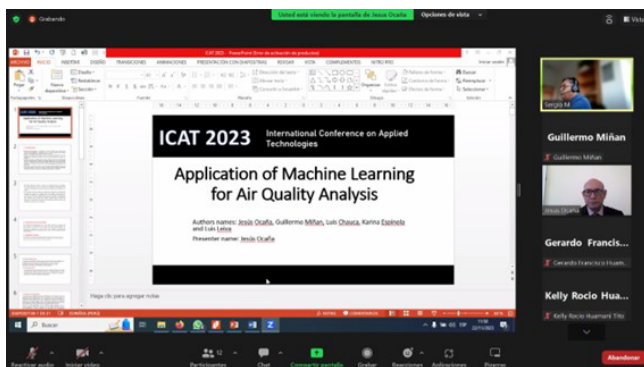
Grabando

Usted está viendo la pantalla de Jesús Ocaña

Opciones de vista

Vista

ICAT 2023 - PowerPoint (Error de activación de productos)

ARCHIVO INICIO INSERTAR DISEÑO TRANSICIONES ANIMACIONES PRESENTACIÓN CON DIAPOSITIVAS REVISAR VISTA COMPLEMENTOS NITRO PRO

Iniciar sesión

Pegar

Nueva diapositiva

Portapapeles

Diapositivas

Fuente

Párrafo

Dibujo

Edición

Buscar

Reemplazar

Seleccionar

Organizar

Estilos rápidos

ICAT 2023 International Conference on Applied Technologies

Application of Machine Learning for Air Quality Analysis

Authors names: Jesús Ocaña, Guillermo Miñan, Luis Chauca, Karina Espinola and Luis Leiva

Presenter name: Jesús Ocaña

Haga clic para agregar notas

DIAPOSITIVA 1 DE 21 ESPAÑOL (PERÚ)

NOTAS COMENTARIOS

Buscar

Sergio M

Guillermo Miñan

Guillermo Miñan

Jesús Ocaña

Gerardo Francis...

Gerardo Francisco Huam...

Kelly Rocio Hua...

Kelly Rocio Huamaní Tito

Reactivar audio

Iniciar video

12

Participantes

Chat

Compartir pantalla

Grabar

Reacciones

Aplicaciones

Pizarras

Abandonar